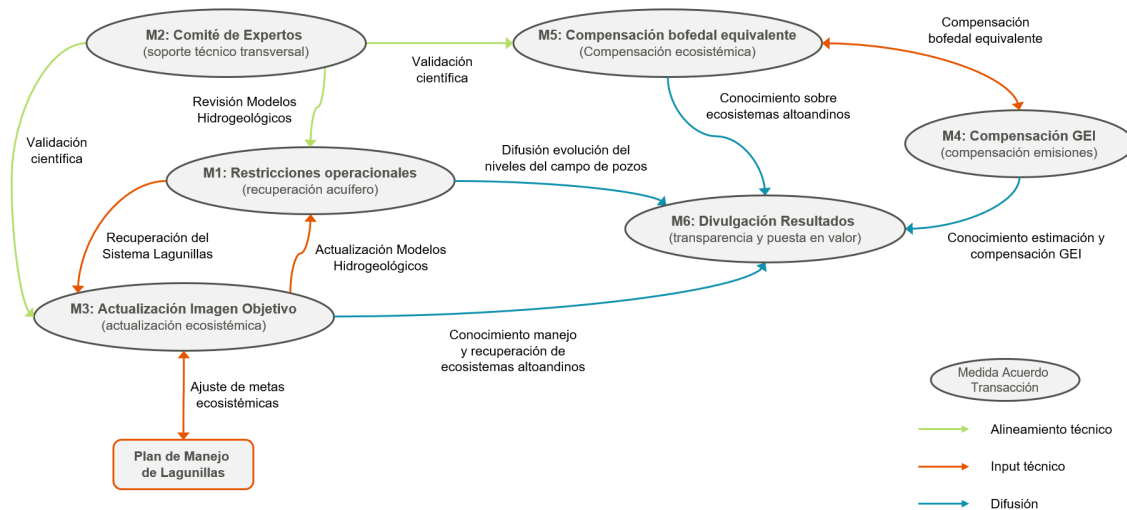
M2: Comité de Expertos
(soporte técnico transversal)

M5: Compensación bofedal equivalente
(Compensación ecosistémica)

Compensación bofedal equivalente

Validación científica

Revisión Modelos Hidrogeológicos

Conocimiento sobre ecosistemas altoandinos

Validación científica

M4: Compensación GEI
(compensación emisiones)

Difusión evolución del niveles del campo de pozos

M1: Restricciones operacionales
(recuperación acuífero)

M6: Divulgación Resultados
(transparencia y puesta en valor)

Conocimiento estimación y compensación GEI

Recuperación del Sistema Lagunillas

Actualización Modelos Hidrogeológicos

M3: Actualización Imagen Objetivo
(actualización ecosistémica)

Conocimiento manejo y recuperación de ecosistemas altoandinos

Ajuste de metas ecosistémicas

Medida Acuerdo Transacción

Alineamiento técnico

Input técnico

Difusión

Plan de Manejo de Lagunillas